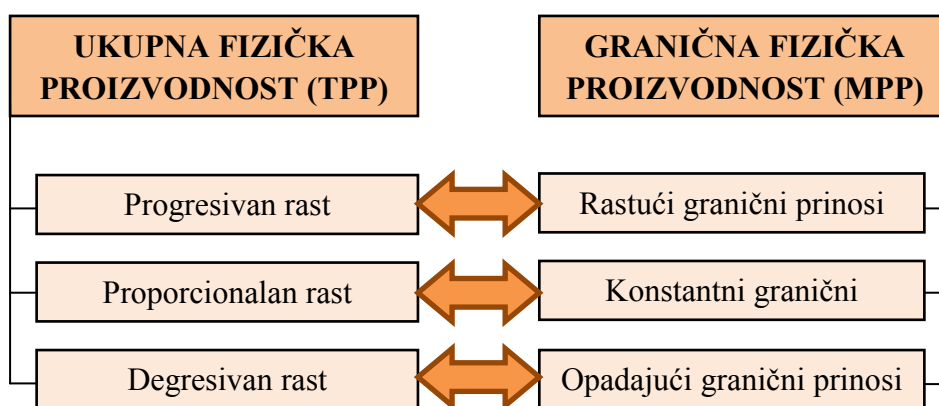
UKUPNA FIZIČKA PROIZVODNOST (TPP)

GRANIČNA FIZIČKA PROIZVODNOST (MPP)

Progresivan rast

Rastući granični prinosi

Proporcionalan rast

Konstantni granični

Degresivan rast

Opadajući granični prinosi